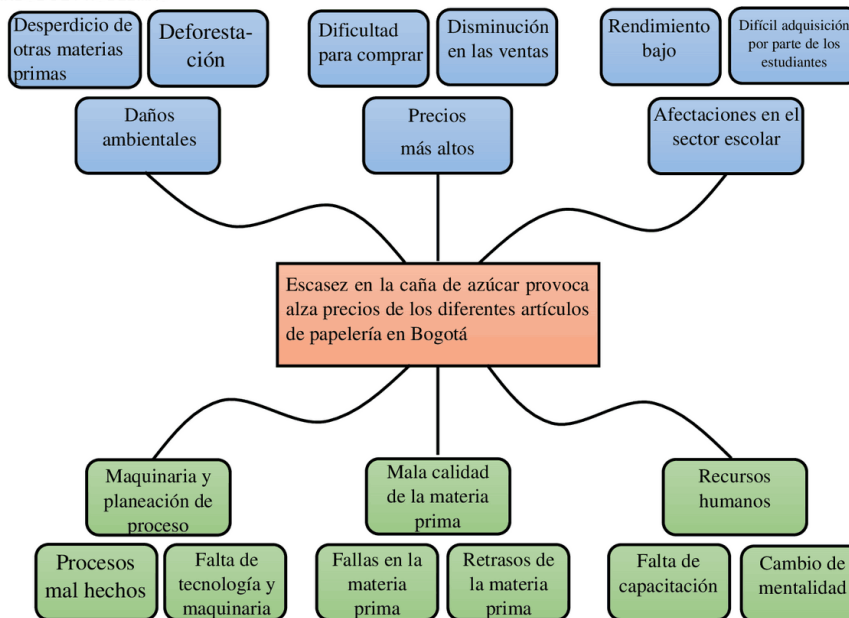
Desperdicio de otras materias primas

Deforestación

Dificultad para comprar

Disminución en las ventas

Rendimiento bajo

Difícil adquisición por parte de los estudiantes

Daños ambientales

Precios más altos

Afectaciones en el sector escolar

Escasez en la caña de azúcar provoca alza precios de los diferentes artículos de papelería en Bogotá

Maquinaria y planeación de proceso

Mala calidad de la materia prima

Recursos humanos

Procesos mal hechos

Falta de tecnología y maquinaria

Fallas en la materia prima

Retrasos de la materia prima

Falta de capacitación

Cambio de mentalidad